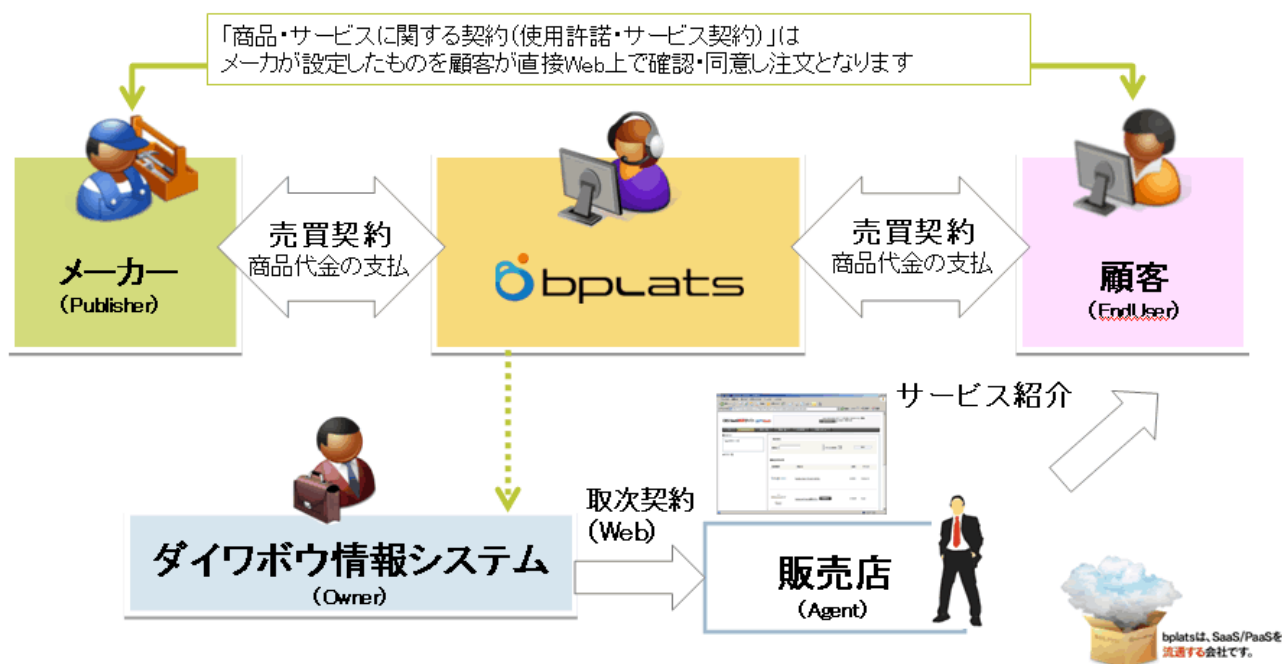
「商品・サービスに関する契約(使用許諾・サービス契約)」は
メーカが設定したものを顧客が直接Web上で確認・同意し注文となります

メーカー
(Publisher)

売買契約
商品代金の支払

bplats

売買契約
商品代金の支払

顧客
(EndUser)

サービス紹介

取次契約
(Web)

ダイワボウ情報システム
(Owner)

販売店
(Agent)

bplatsは、SaaS/PaaSを流通する会社です。